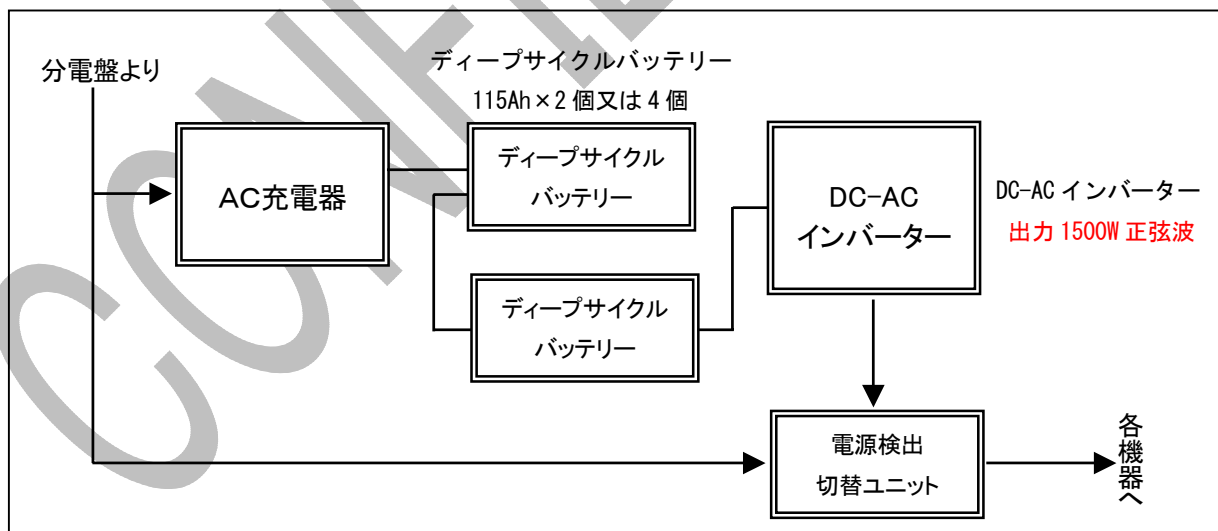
分電盤より

ディープサイクルバッテリー
115Ah×2 個又は 4 個

AC充電器

ディープサイクル
バッテリー

DC−AC
インバーター

DC-AC インバーター
出力 1500W 正弦波

ディープサイクル
バッテリー

電源検出
切替ユニット

各機器へ

CONFIDENTIAL